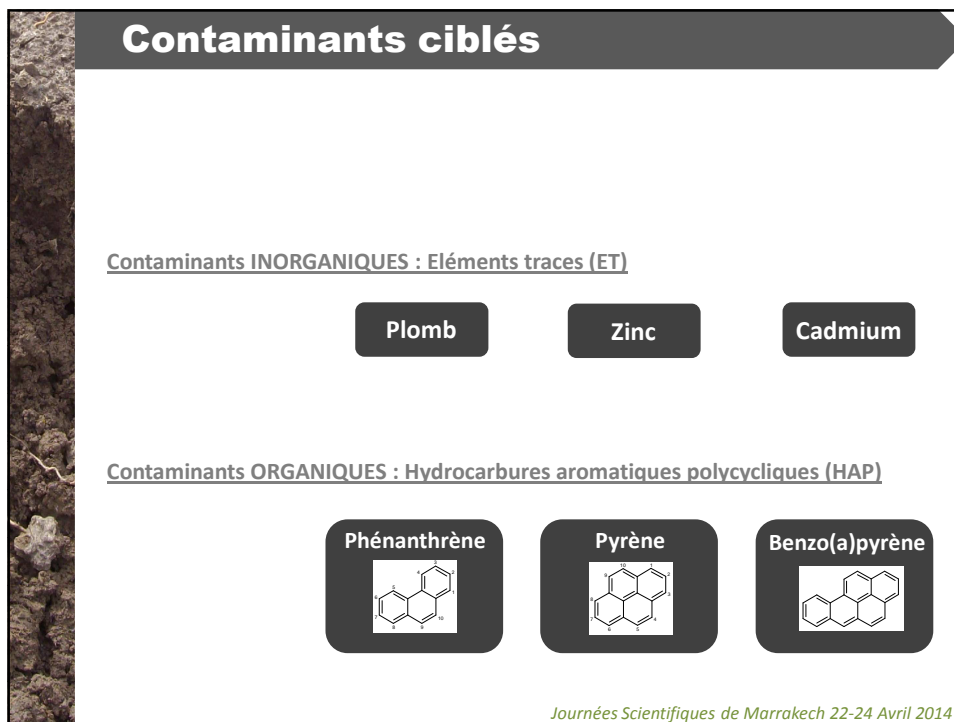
Contaminants ciblés

Contaminants INORGANIQUES : Eléments traces (ET)

Plomb

Zinc

Cadmium

Contaminants ORGANIQUES : Hydrocarbures aromatiques polycycliques (HAP)

Phénanthrène

Pyrène

Benzo(a)pyrène

Journées Scientifiques de Marrakech 22-24 Avril 2014